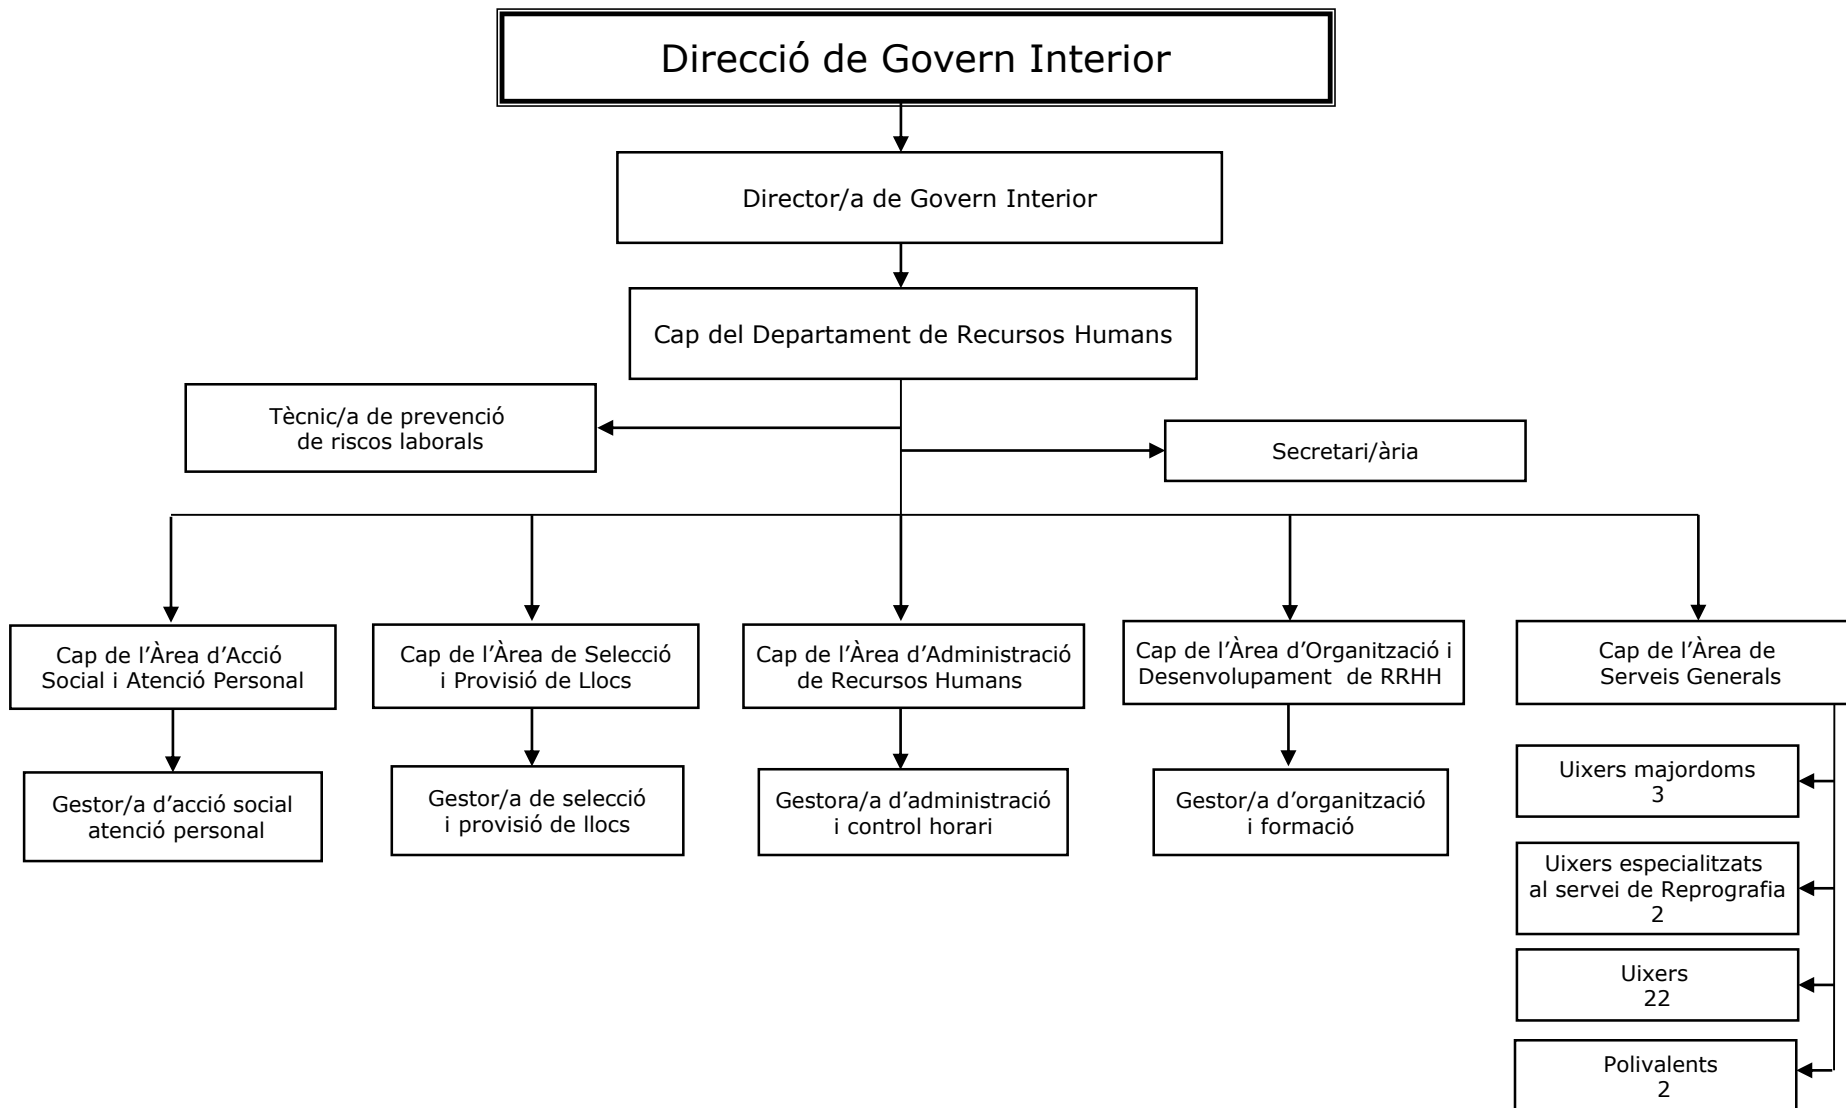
Direcció de Govern Interior

Director/a de Govern Interior

Cap del Departament de Recursos Humans

Tècnic/a de prevenció de riscos laborals

Secretari/ària

Cap de l'Àrea d'Acció Social i Atenció Personal

Gestor/a d'acció social atenció personal

Cap de l'Àrea de Selecció i Provisió de Llocs

Gestor/a de selecció i provisió de llocs

Cap de l'Àrea d'Administració de Recursos Humans

Gestora/a d'administració i control horari

Cap de l'Àrea d'Organització i Desenvolupament de RRHH

Gestor/a d'organització i formació

Cap de l'Àrea de Serveis Generals

Uixers majordoms
3

Uixers especialitzats al servei de Reprografia
2

Uixers
22

Polivalents
2